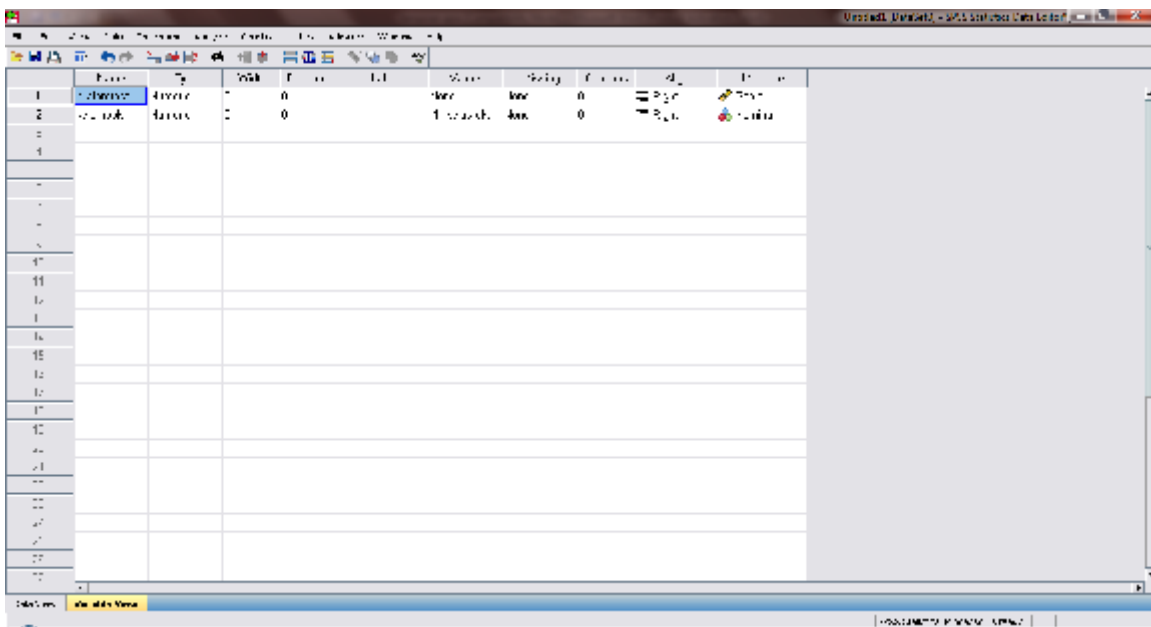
Untitled1 [DataSet0] - SPSS Statistics Data Editor

| | Name | Type | Width | Decimals | Label | Values | Missing | Columns | Align | Measure |
|---|---|---|---|---|---|---|---|---|---|---|
| 1 | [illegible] | Numeric | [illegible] | 0 | | None | None | 8 | Right | Scale |
| 2 | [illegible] | Numeric | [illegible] | 0 | | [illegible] | None | 8 | Right | Nominal |
| 3 | | | | | | | | | | |
| 4 | | | | | | | | | | |
| 11 | | | | | | | | | | |
| 15 | | | | | | | | | | |

Data View | Variable View

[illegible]